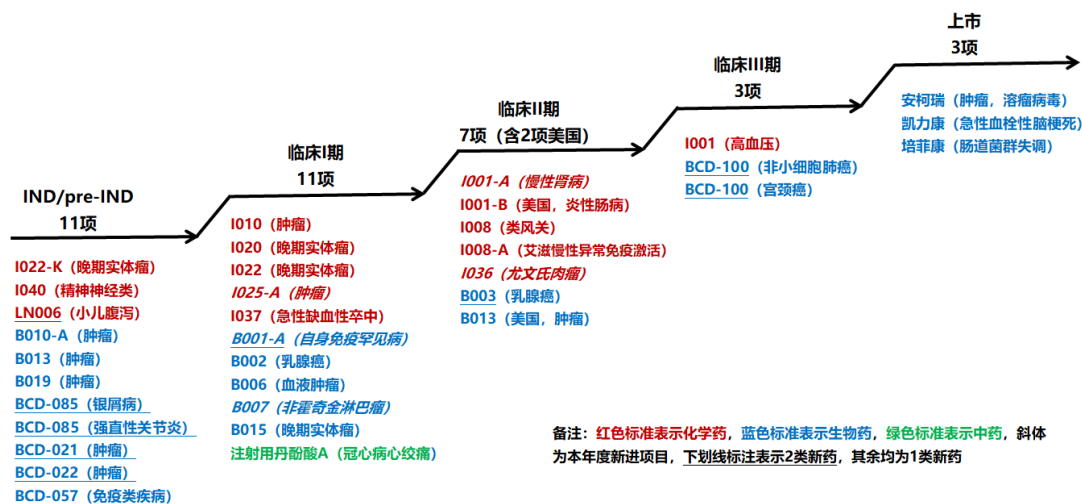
上市
3项

安柯瑞（肿瘤，溶瘤病毒）
凯力康（急性血栓性脑梗死）
培菲康（肠道菌群失调）

临床III期
3项

I001（高血压）
BCD-100（非小细胞肺癌）
BCD-100（宫颈癌）

临床II期
7项（含2项美国）

I001-A（慢性肾病）
I001-B（美国，炎性肠病）
I008（类风关）
I008-A（艾滋慢性异常免疫激活）
I036（尤文氏肉瘤）
B003（乳腺癌）
B013（美国，肿瘤）

临床I期
11项

I010（肿瘤）
I020（晚期实体瘤）
I022（晚期实体瘤）
I025-A（肿瘤）
I037（急性缺血性卒中）
B001-A（自身免疫罕见病）
B002（乳腺癌）
B006（血液肿瘤）
B007（非霍奇金淋巴瘤）
B015（晚期实体瘤）
注射用丹酚酸A（冠心病心绞痛）

IND/pre-IND
11项

I022-K（晚期实体瘤）
I040（精神神经类）
LN006（小儿腹泻）
B010-A（肿瘤）
B013（肿瘤）
B019（肿瘤）
BCD-085（银屑病）
BCD-085（强直性关节炎）
BCD-021（肿瘤）
BCD-022（肿瘤）
BCD-057（免疫类疾病）

备注：红色标准表示化学药，蓝色标准表示生物药，绿色标准表示中药，斜体为本年度新进项目，下划线标注表示2类新药，其余均为1类新药